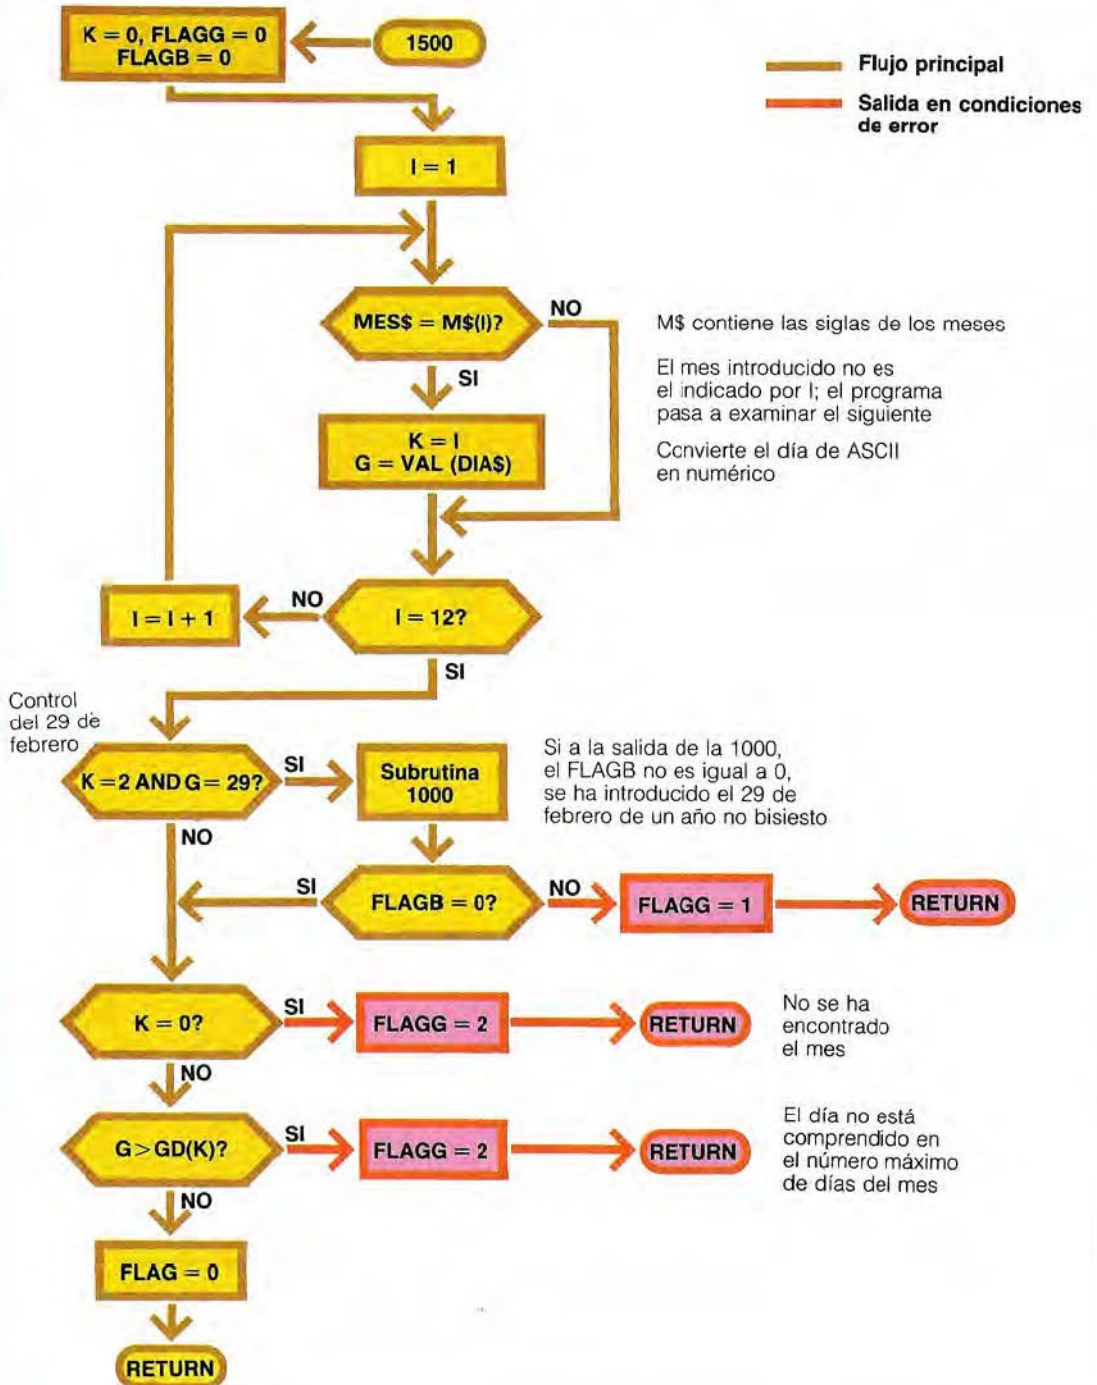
1500

K = 0, FLAGG = 0
FLAGB = 0

Flujo principal

Salida en condiciones de error

I = 1

MES$ = M$(I)?

NO

M$ contiene las siglas de los meses

SI

El mes introducido no es el indicado por I; el programa pasa a examinar el siguiente

K = I
G = VAL (DIA$)

Cenvierte el día de ASCII en numérico

I = I + 1

NO

I = 12?

SI

Control del 29 de febrero

K = 2 AND G = 29?

SI

Subrutina 1000

Si a la salida de la 1000, el FLAGB no es igual a 0, se ha introducido el 29 de febrero de un año no bisiesto

NO

SI

FLAGB = 0?

NO

FLAGG = 1

RETURN

K = 0?

SI

FLAGG = 2

RETURN

No se ha encontrado el mes

NO

G > GD(K)?

SI

FLAGG = 2

RETURN

El día no está comprendido en el número máximo de días del mes

NO

FLAG = 0

RETURN